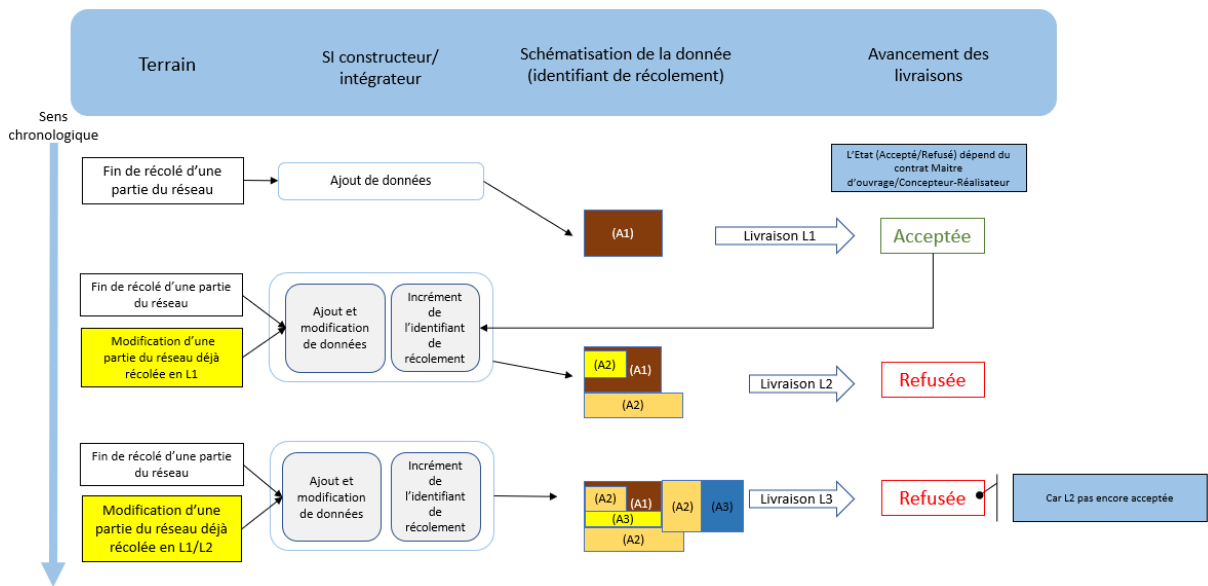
Terrain

SI constructeur/ intégrateur

Schématisation de la donnée (identifiant de récolement)

Avancement des livraisons

Sens chronologique

Fin de récolé d'une partie du réseau

Ajout de données

L'Etat (Accepté/Refusé) dépend du contrat Maitre d'ouvrage/Concepteur-Réalisateur

(A1)

Livraison L1

Acceptée

Fin de récolé d'une partie du réseau

Modification d'une partie du réseau déjà récolée en L1

Ajout et modification de données

Incrément de l'identifiant de récolement

(A2) (A1)

(A2)

Livraison L2

Refusée

Fin de récolé d'une partie du réseau

Modification d'une partie du réseau déjà récolée en L1/L2

Ajout et modification de données

Incrément de l'identifiant de récolement

(A2) (A1)

(A3)

(A2)

(A2)

(A3)

Livraison L3

Refusée

Car L2 pas encore acceptée